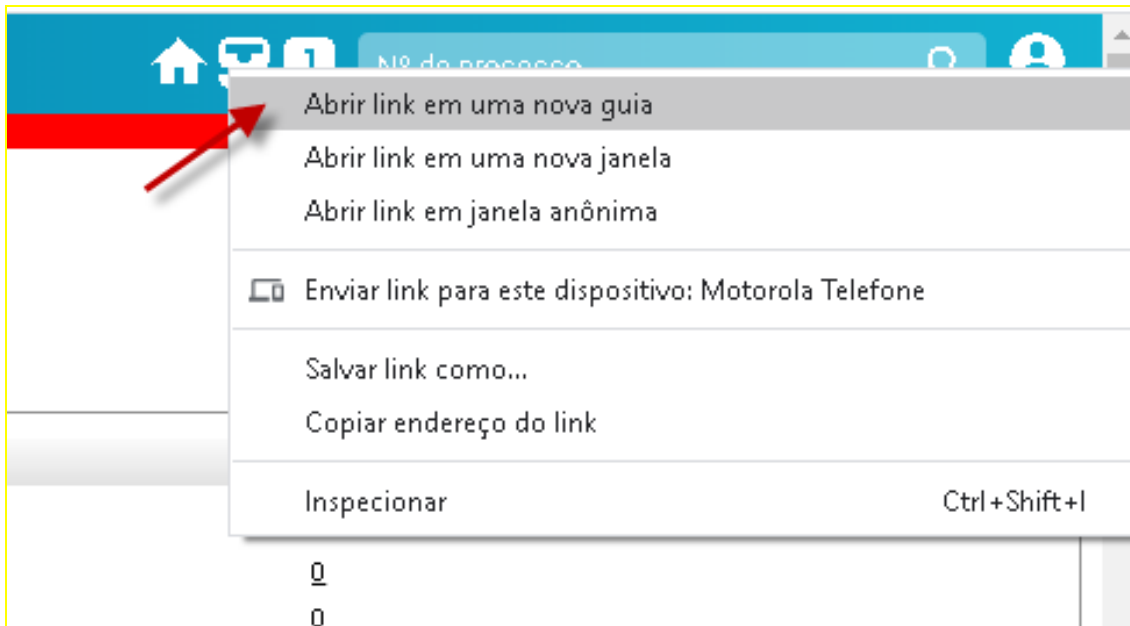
Nº do processo

Abrir link em uma nova guia
Abrir link em uma nova janela
Abrir link em janela anônima

Enviar link para este dispositivo: Motorola Telefone

Salvar link como...
Copiar endereço do link

Inspecionar Ctrl+Shift+I

0
0